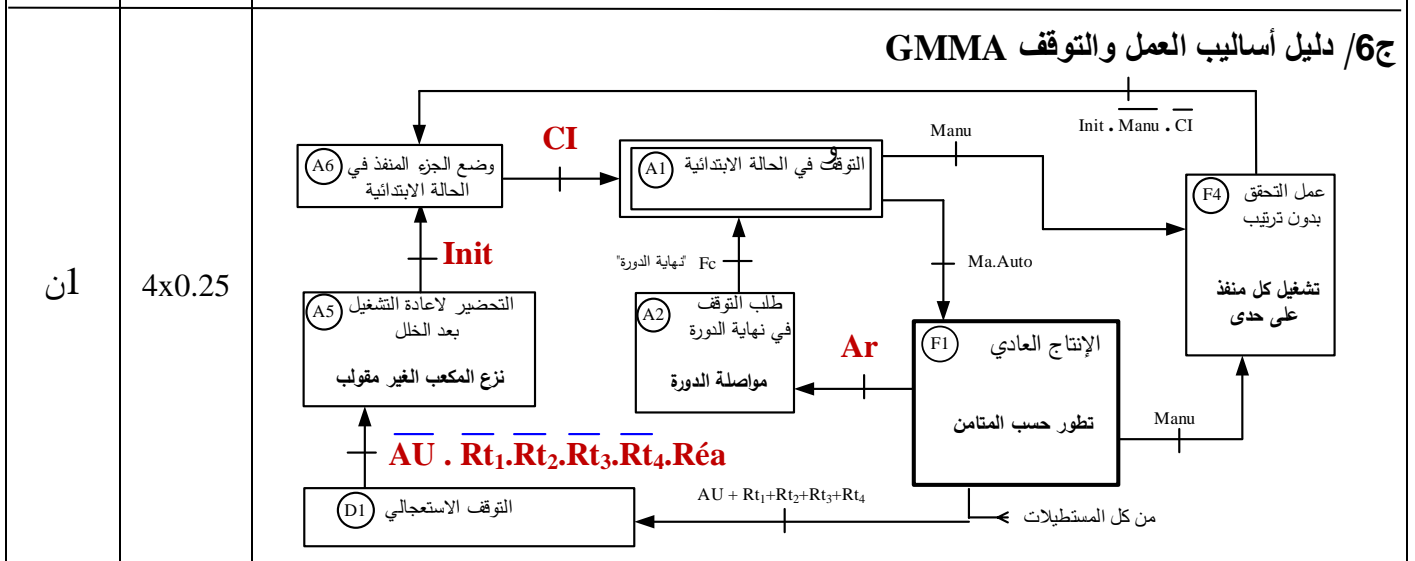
| 1ن | 4x0.25 | ج6/ دليل أساليب العمل والتوقف GMMA |
|---|---|---|

ج6/ دليل أساليب العمل والتوقف GMMA

$Init . \overline{Manu} . \overline{CI}$

Manu

CI

A6 وضع الجزء المنفذ في الحالة الابتدائية

A1 التوقف في الحالة الابتدائية

F4 عمل التحقق بدون ترتيب

تشغيل كل منفذ على حدى

Init

"نهاية الدورة" Fc

Ma.Auto

A5 التحضير لاعادة التشغيل بعد الخلل

نزع المكعب الغير مقولب

A2 طلب التوقف في نهاية الدورة

مواصلة الدورة

Ar

F1 الإنتاج العادي

تطور حسب المتامن

Manu

$\overline{AU} . \overline{Rt_1}.\overline{Rt_2}.\overline{Rt_3}.\overline{Rt_4}.Réa$

D1 التوقف الاستعجالي

$AU + Rt_1+Rt_2+Rt_3+Rt_4$

من كل المستطيلات